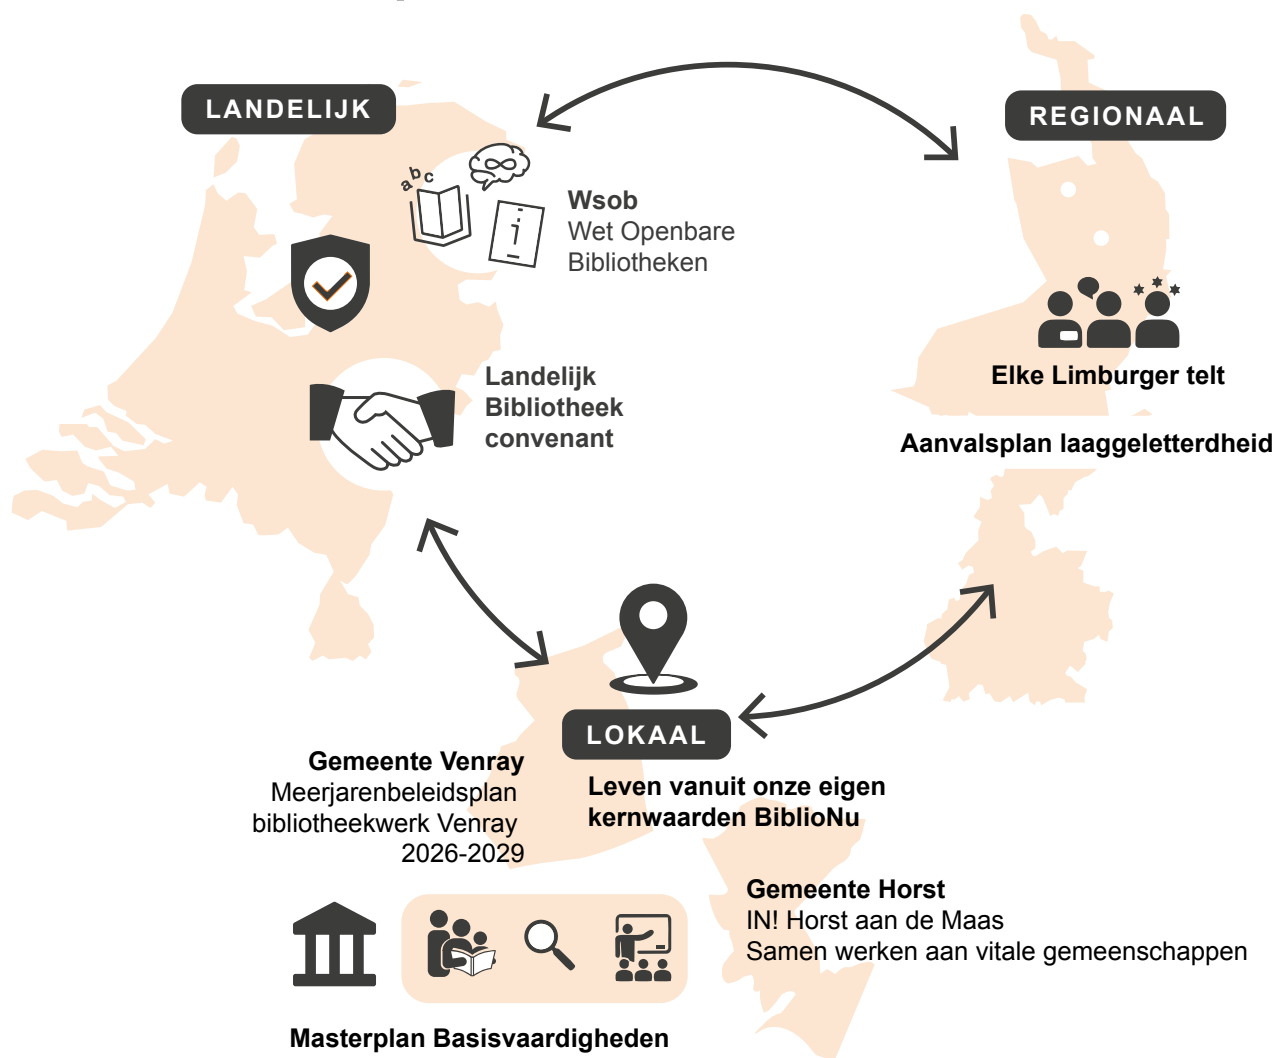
LANDELIJK

REGIONAAL

abc

Wsob
Wet Openbare Bibliotheken

Landelijk Bibliotheek convenant

Elke Limburger telt

Aanvalsplan laaggeletterdheid

LOKAAL

Gemeente Venray
Meerjarenbeleidsplan bibliotheekwerk Venray 2026-2029

Leven vanuit onze eigen kernwaarden BiblioNu

Gemeente Horst
IN! Horst aan de Maas
Samen werken aan vitale gemeenschappen

Masterplan Basisvaardigheden